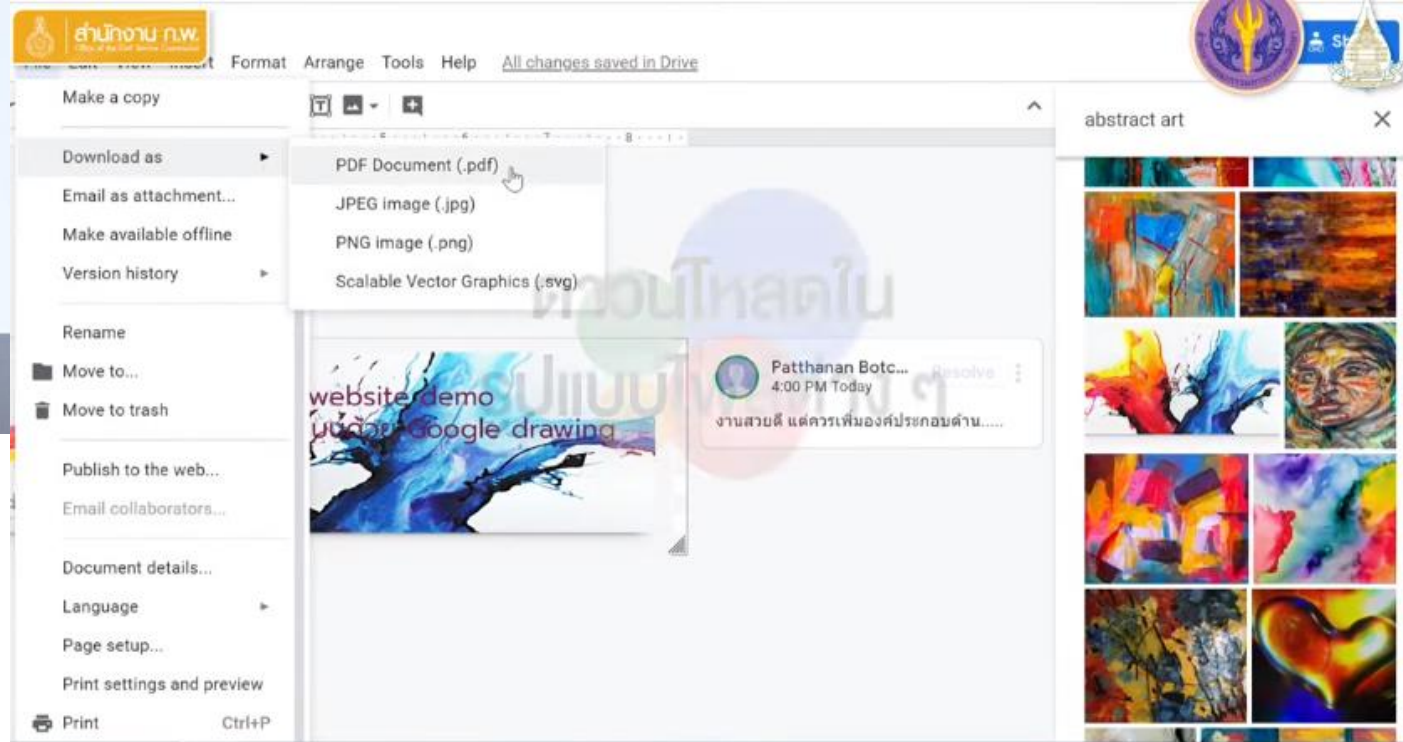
สำนักงาน ก.พ.
Office of the Civil Service Commission

Format Arrange Tools Help All changes saved in Drive

Sh

Make a copy

Download as

Email as attachment...

Make available offline

Version history

Rename

Move to...

Move to trash

Publish to the web...

Email collaborators...

Document details...

Language

Page setup...

Print settings and preview

Print Ctrl+P

PDF Document (.pdf)

JPEG image (.jpg)

PNG image (.png)

Scalable Vector Graphics (.svg)

ดาวน์โหลดใน รูปแบบไฟล์ต่าง ๆ

website demo
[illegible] Google drawing

Patthanan Botc...
4:00 PM Today
Resolve
งานสวยดี แต่ควรเพิ่มองค์ประกอบด้าน.....

abstract art